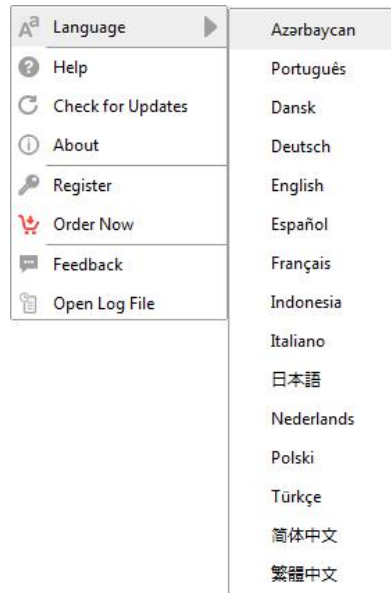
Language
Help
Check for Updates
About
Register
Order Now
Feedback
Open Log File

Azərbaycan
Português
Dansk
Deutsch
English
Español
Français
Indonesia
Italiano
日本語
Nederlands
Polski
Türkçe
简体中文
繁體中文